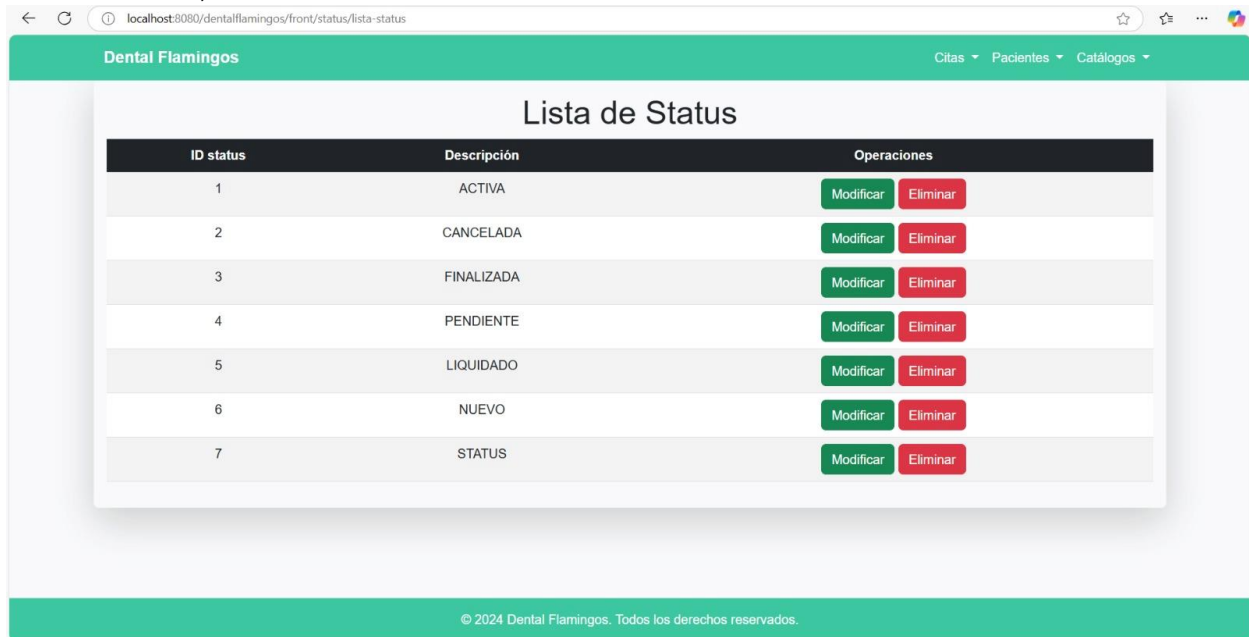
localhost:8080/dentalflamingos/front/status/lista-status

Dental Flamingos

Citas ▾ Pacientes ▾ Catálogos ▾

Lista de Status

| ID status | Descripción | Operaciones |
|---|---|---|
| 1 | ACTIVA | Modificar Eliminar |
| 2 | CANCELADA | Modificar Eliminar |
| 3 | FINALIZADA | Modificar Eliminar |
| 4 | PENDIENTE | Modificar Eliminar |
| 5 | LIQUIDADO | Modificar Eliminar |
| 6 | NUEVO | Modificar Eliminar |
| 7 | STATUS | Modificar Eliminar |

© 2024 Dental Flamingos. Todos los derechos reservados.